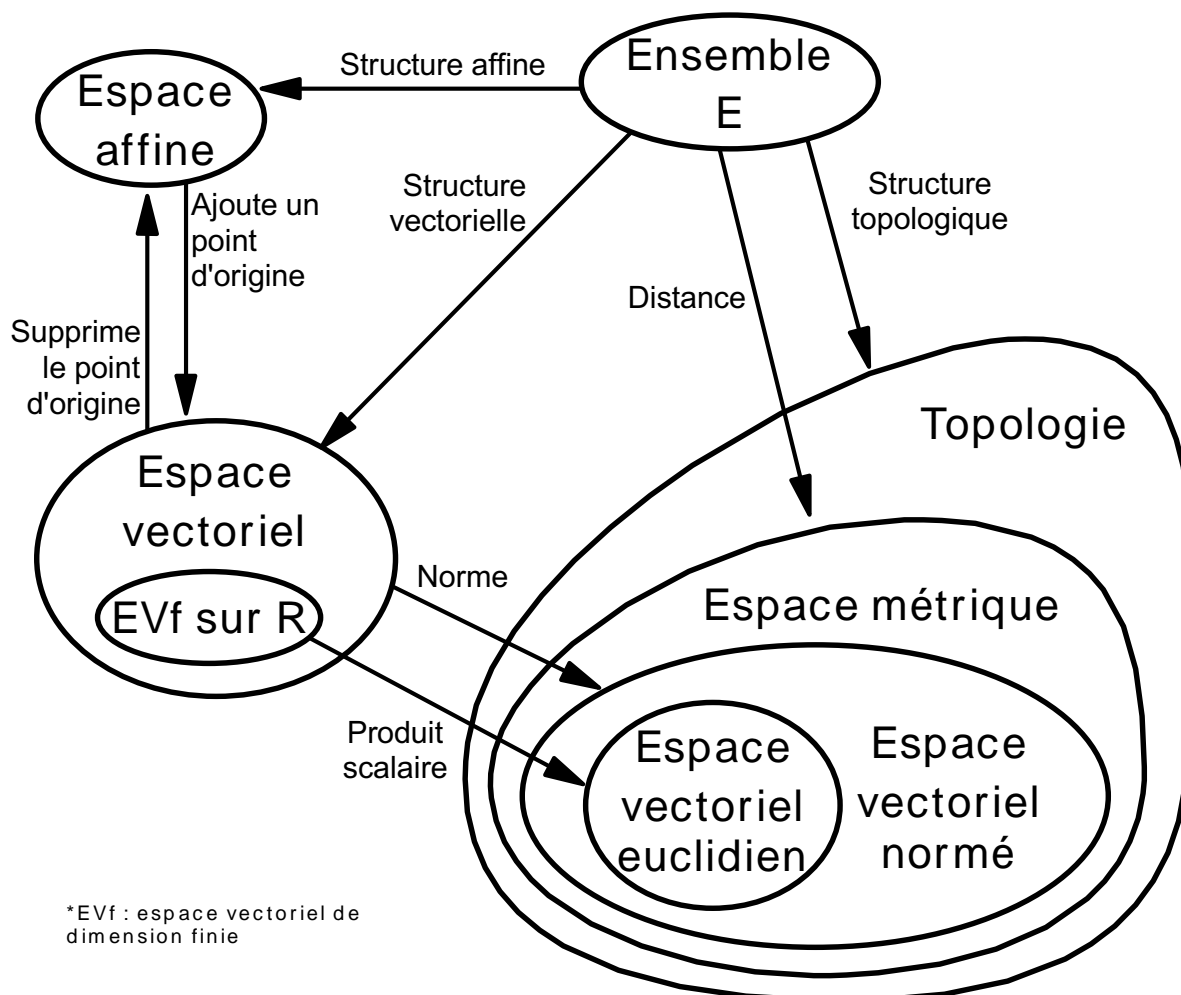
Ensemble E

Structure affine

Espace affine

Structure vectorielle

Structure topologique

Ajoute un point d'origine

Distance

Supprime le point d'origine

Topologie

Espace vectoriel

EVf sur R

Norme

Espace métrique

Produit scalaire

Espace vectoriel euclidien

Espace vectoriel normé

*EVf : espace vectoriel de dimension finie